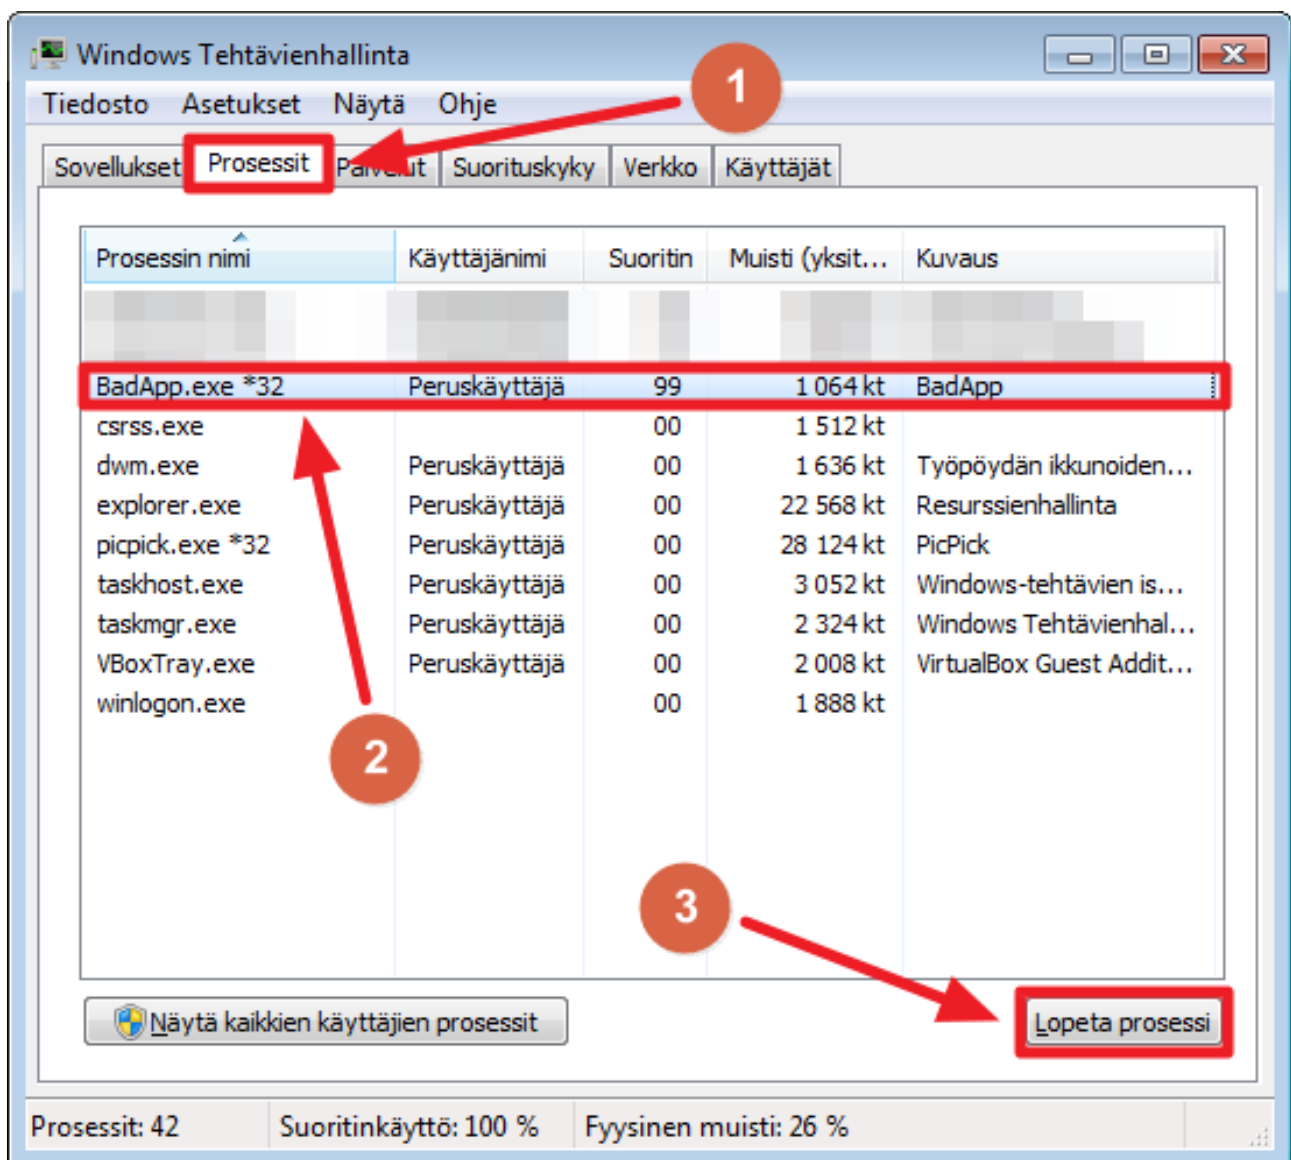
Windows Tehtävienhallinta

Tiedosto Asetukset Näytä Ohje

1

Sovellukset Prosessit Pa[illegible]ut Suorituskyky Verkko Käyttäjät

| Prosessin nimi | Käyttäjänimi | Suoritin | Muisti (yksit... | Kuvaus |
|---|---|---|---|---|
| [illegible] | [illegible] | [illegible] | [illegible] | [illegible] |
| BadApp.exe *32 | Peruskäyttäjä | 99 | 1 064 kt | BadApp |
| csrss.exe | | 00 | 1 512 kt | |
| dwm.exe | Peruskäyttäjä | 00 | 1 636 kt | Työpöydän ikkunoiden... |
| explorer.exe | Peruskäyttäjä | 00 | 22 568 kt | Resurssienhallinta |
| picpick.exe *32 | Peruskäyttäjä | 00 | 28 124 kt | PicPick |
| taskhost.exe | Peruskäyttäjä | 00 | 3 052 kt | Windows-tehtävien is... |
| taskmgr.exe | Peruskäyttäjä | 00 | 2 324 kt | Windows Tehtävienhal... |
| VBoxTray.exe | Peruskäyttäjä | 00 | 2 008 kt | VirtualBox Guest Addit... |
| winlogon.exe | | 00 | 1 888 kt | |

2

3

Näytä kaikkien käyttäjien prosessit

Lopeta prosessi

Prosessit: 42 Suoritinkäyttö: 100 % Fyysinen muisti: 26 %